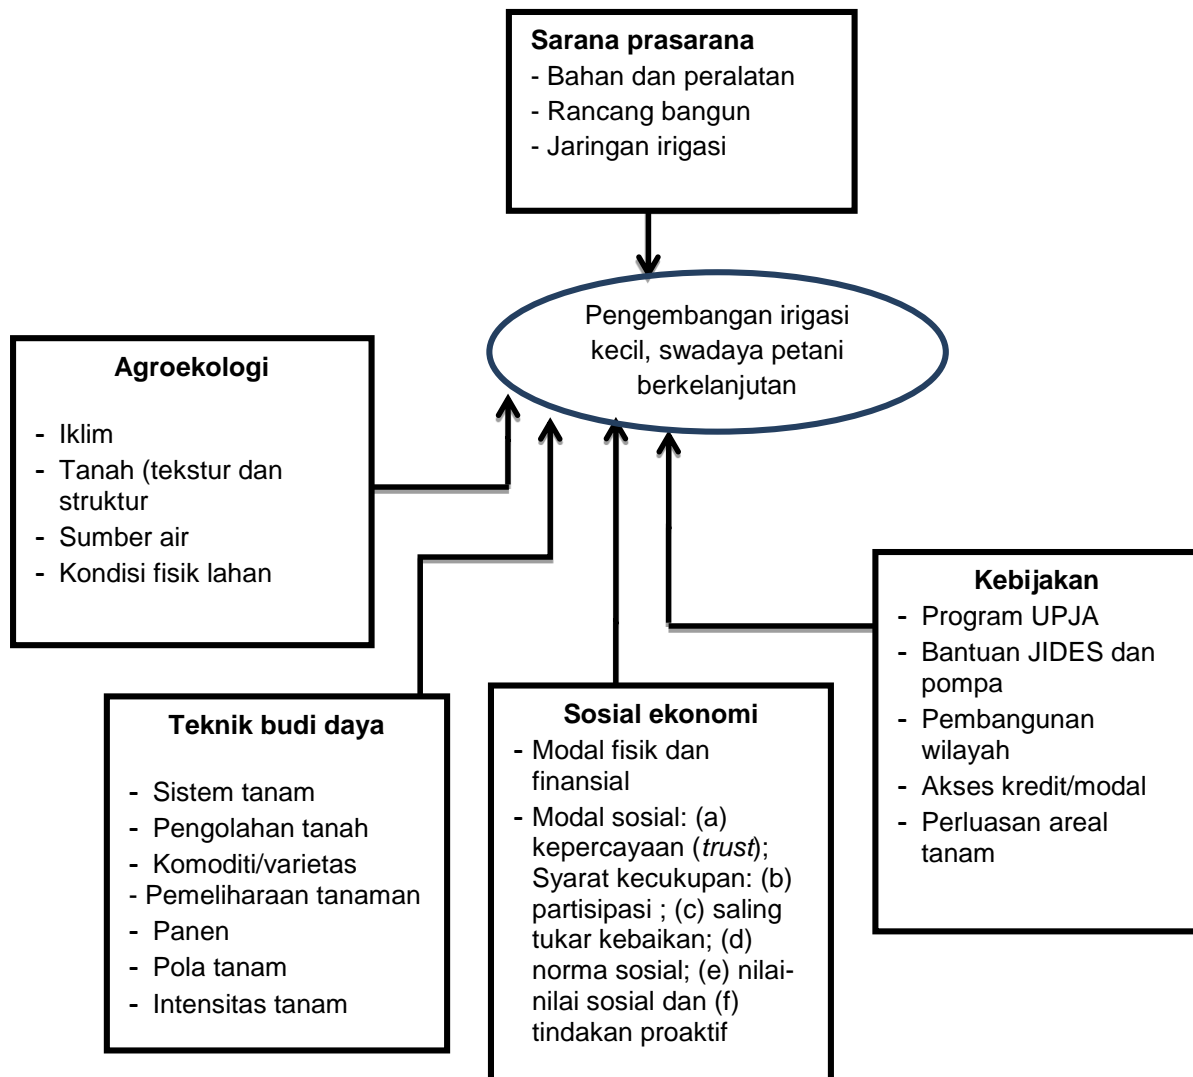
**Sarana prasarana**
- Bahan dan peralatan
- Rancang bangun
- Jaringan irigasi

Pengembangan irigasi kecil, swadaya petani berkelanjutan

**Agroekologi**
- Iklim
- Tanah (tekstur dan struktur
- Sumber air
- Kondisi fisik lahan

**Kebijakan**
- Program UPJA
- Bantuan JIDES dan pompa
- Pembangunan wilayah
- Akses kredit/modal
- Perluasan areal tanam

**Teknik budi daya**
- Sistem tanam
- Pengolahan tanah
- Komoditi/varietas
- Pemeliharaan tanaman
- Panen
- Pola tanam
- Intensitas tanam

**Sosial ekonomi**
- Modal fisik dan finansial
- Modal sosial: (a) kepercayaan (*trust*); Syarat kecukupan: (b) partisipasi ; (c) saling tukar kebaikan; (d) norma sosial; (e) nilai-nilai sosial dan (f) tindakan proaktif